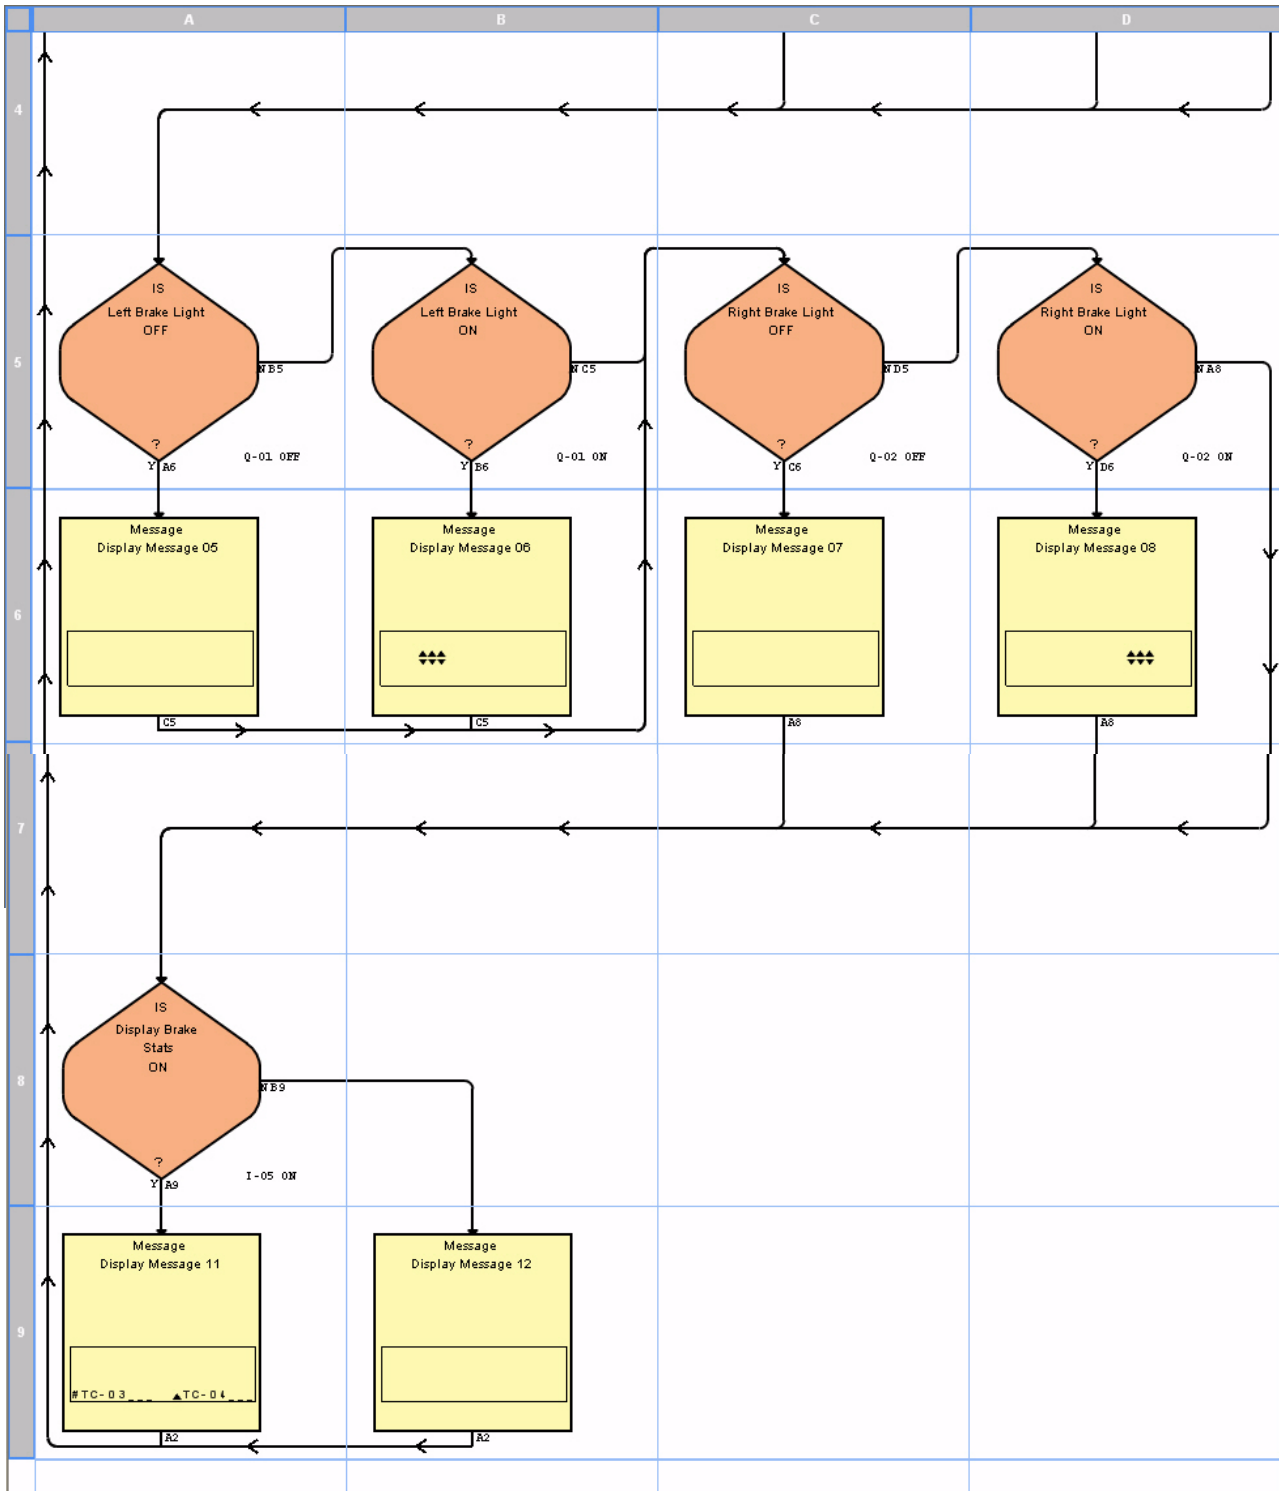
A
B
C
D

4

5

IS
Left Brake Light
OFF
N B5
?
Y A6
Q-01 OFF

IS
Left Brake Light
ON
N C5
?
Y B6
Q-01 ON

IS
Right Brake Light
OFF
N D5
?
Y C6
Q-02 OFF

IS
Right Brake Light
ON
N A8
?
Y D6
Q-02 ON

6

Message
Display Message 05
C5

Message
Display Message 06
C5

Message
Display Message 07
A8

Message
Display Message 08
A8

7

8

IS
Display Brake
Stats
ON
N B9
?
Y A9
I-05 ON

9

Message
Display Message 11
#TC-03 TC-04
A2

Message
Display Message 12
A2